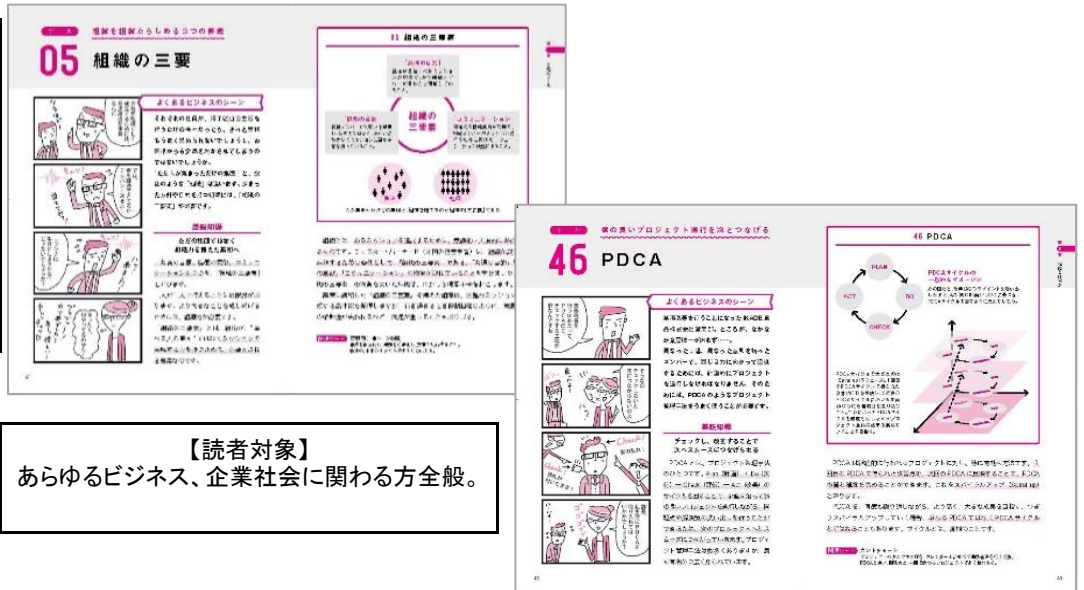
05 組織の三要

よくあるビジネスのシーン

組織の三要素

46 PDCA

よくあるビジネスのシーン

46 PDCA

PLAN

DO

CHECK

ACT

PDCAサイクルの一般的なイメージ

【読者対象】
あらゆるビジネス、企業社会に関わる方全般。